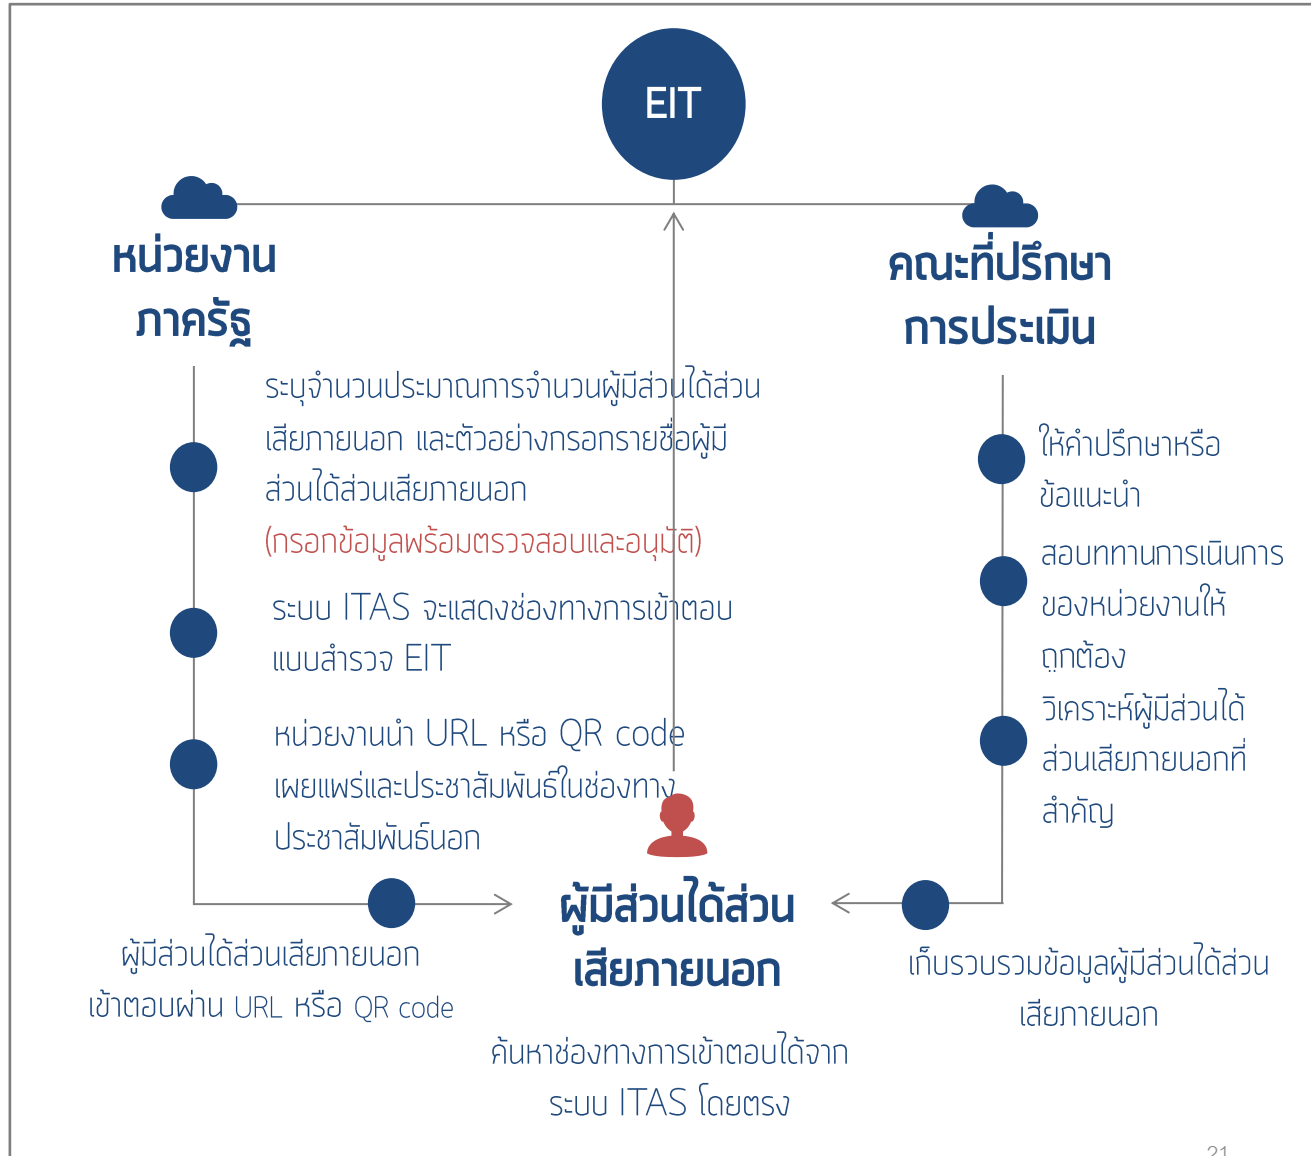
EIT

หน่วยงานภาครัฐ

คณะที่ปรึกษาการประเมิน

ระบุจำนวนประมาณการจำนวนผู้มีส่วนได้ส่วนเสียภายนอก และตัวอย่างกรอกรายชื่อผู้มีส่วนได้ส่วนเสียภายนอก (กรอกข้อมูลพร้อมตรวจสอบและอนุมัติ)

ระบบ ITAS จะแสดงช่องทางการเข้าตอบแบบสำรวจ EIT

หน่วยงานนำ URL หรือ QR code เผยแพร่และประชาสัมพันธ์ในช่องทางประชาสัมพันธ์นอก

ให้คำปรึกษาหรือข้อแนะนำ

สอบทานการเนินการของหน่วยงานให้ถูกต้อง

วิเคราะห์ผู้มีส่วนได้ส่วนเสียภายนอกที่สำคัญ

ผู้มีส่วนได้ส่วนเสียภายนอก

ผู้มีส่วนได้ส่วนเสียภายนอกเข้าตอบผ่าน URL หรือ QR code

เก็บรวบรวมข้อมูลผู้มีส่วนได้ส่วนเสียภายนอก

ค้นหาช่องทางการเข้าตอบได้จากระบบ ITAS โดยตรง

21